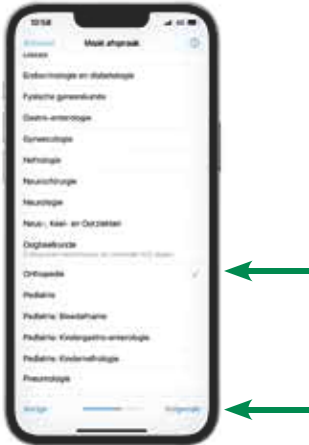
10:58

Annuleer Maak afspraak ⓘ

Endocrinologie en diabetologie

Fysische geneeskunde

Gastro-enterologie

Gynaecologie

Nefrologie

Neurochirurgie

Neurologie

Neus-, Keel- en Oorziekten

Oogheelkunde

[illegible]

Orthopedie ✓

Pediatrie

Pediatrie: Bloedafname

Pediatrie: Kindergastro-enterologie

Pediatrie: Kindernefrologie

Pneumologie

Vorige Volgende